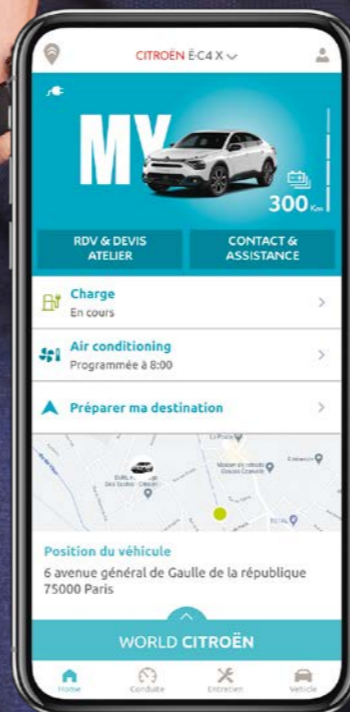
CITROËN Ë-C4 X

MY

300 Km

RDV & DEVIS ATELIER

CONTACT & ASSISTANCE

Charge
En cours

Air conditioning
Programmée à 8:00

Préparer ma destination

Position du véhicule
6 avenue général de Gaulle de la république 75000 Paris

WORLD CITROËN

Home
Conduite
Entretien
Vehicle